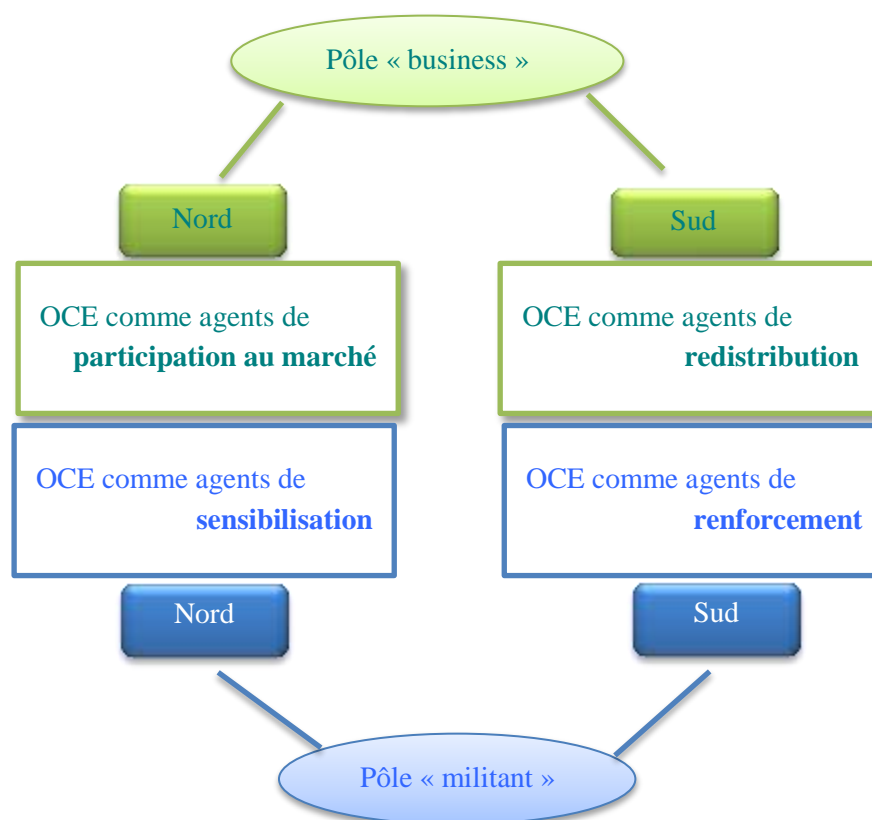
Pôle « business »

Nord

Sud

OCE comme agents de **participation au marché**

OCE comme agents de **redistribution**

OCE comme agents de **sensibilisation**

OCE comme agents de **renforcement**

Nord

Sud

Pôle « militant »